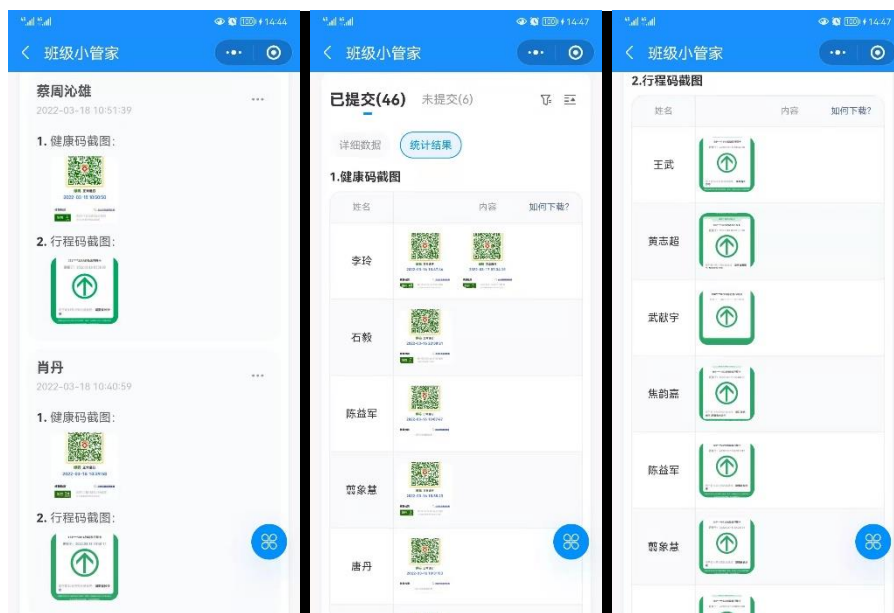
14:44

班级小管家

蔡周沁雄
2022-03-18 10:51:39

1. 健康码截图:

2. 行程码截图:

肖丹
2022-03-18 10:40:59

1. 健康码截图:

2. 行程码截图:

14:47

班级小管家

已提交(46) 未提交(6)

详细数据 统计结果

1.健康码截图

| 姓名 | 内容 如何下载? |
|---|---|
| 李玲 | |
| 石毅 | |
| 陈益军 | |
| 翟象慧 | |
| 唐丹 | |

14:47

班级小管家

2.行程码截图

| 姓名 | 内容 如何下载? |
|---|---|
| 王武 | |
| 黄志超 | |
| 武献宇 | |
| 焦韵嘉 | |
| 陈益军 | |
| 翟象慧 | |